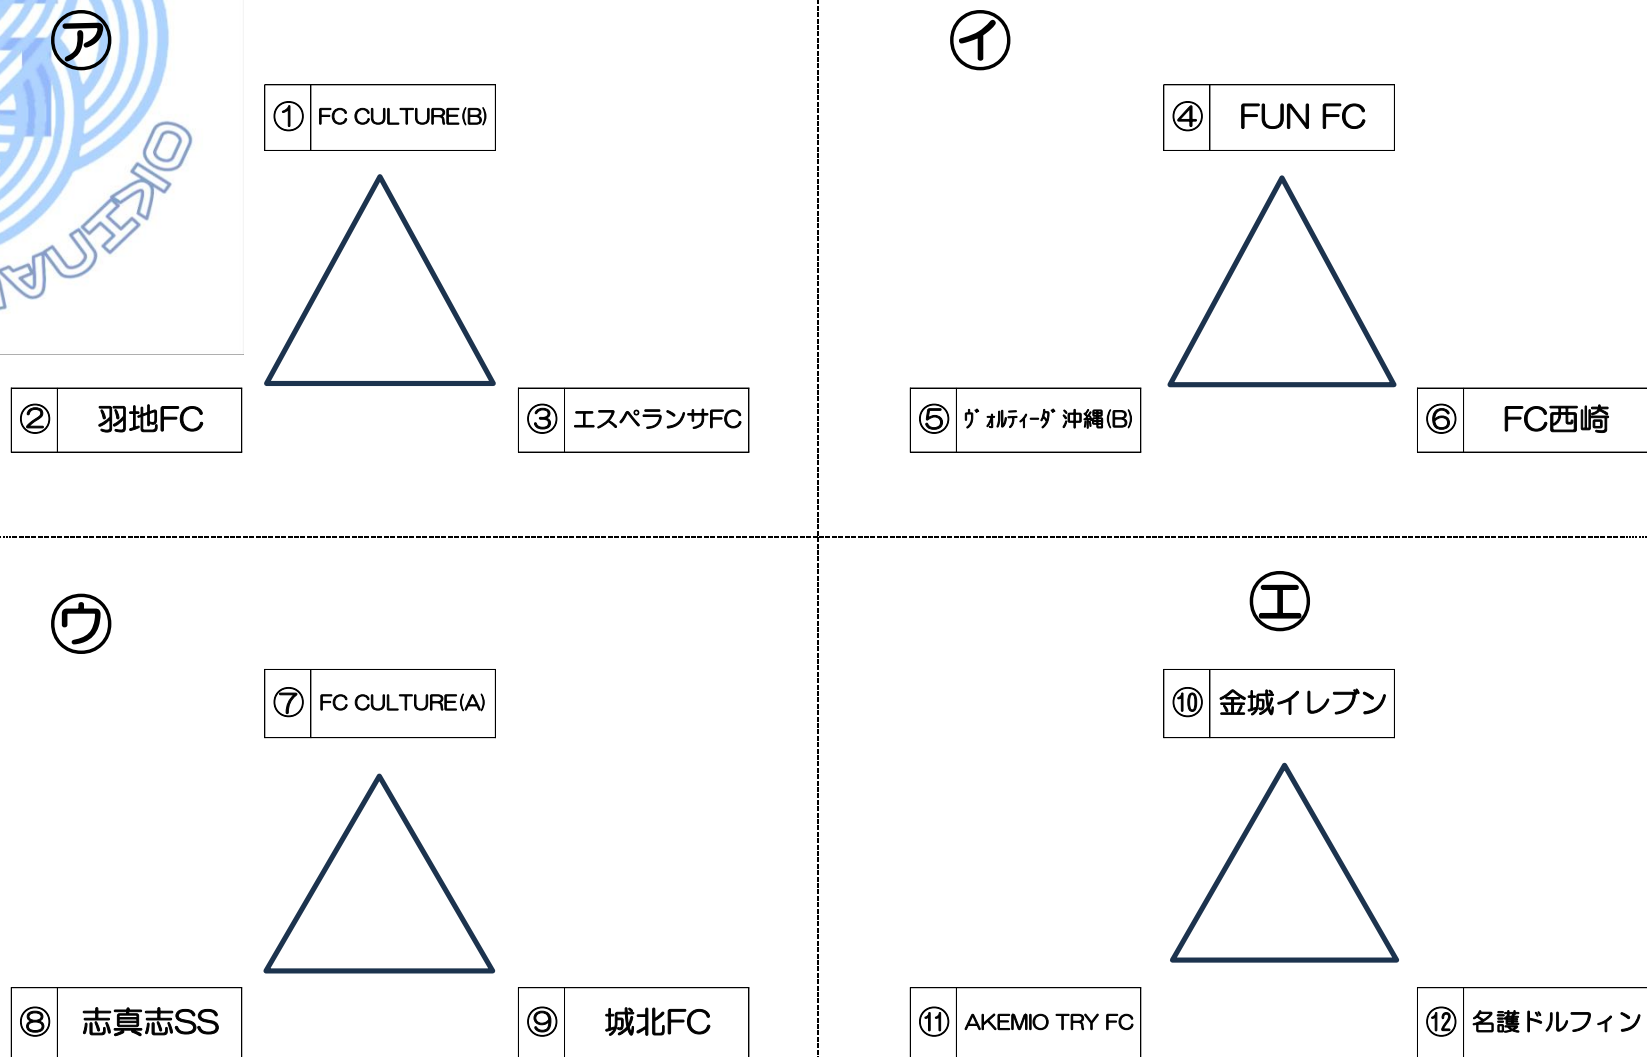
㋐

| ① | FC CULTURE(B) |
|---|---|

| ② | 羽地FC |
|---|---|

| ③ | エスペランサFC |
|---|---|

OKINAWA

㋑

| ④ | FUN FC |
|---|---|

| ⑤ | ｳﾞｫﾙﾃｨｰﾀﾞ沖縄(B) |
|---|---|

| ⑥ | FC西崎 |
|---|---|

㋒

| ⑦ | FC CULTURE(A) |
|---|---|

| ⑧ | 志真志SS |
|---|---|

| ⑨ | 城北FC |
|---|---|

㋓

| ⑩ | 金城イレブン |
|---|---|

| ⑪ | AKEMIO TRY FC |
|---|---|

| ⑫ | 名護ドルフィン |
|---|---|